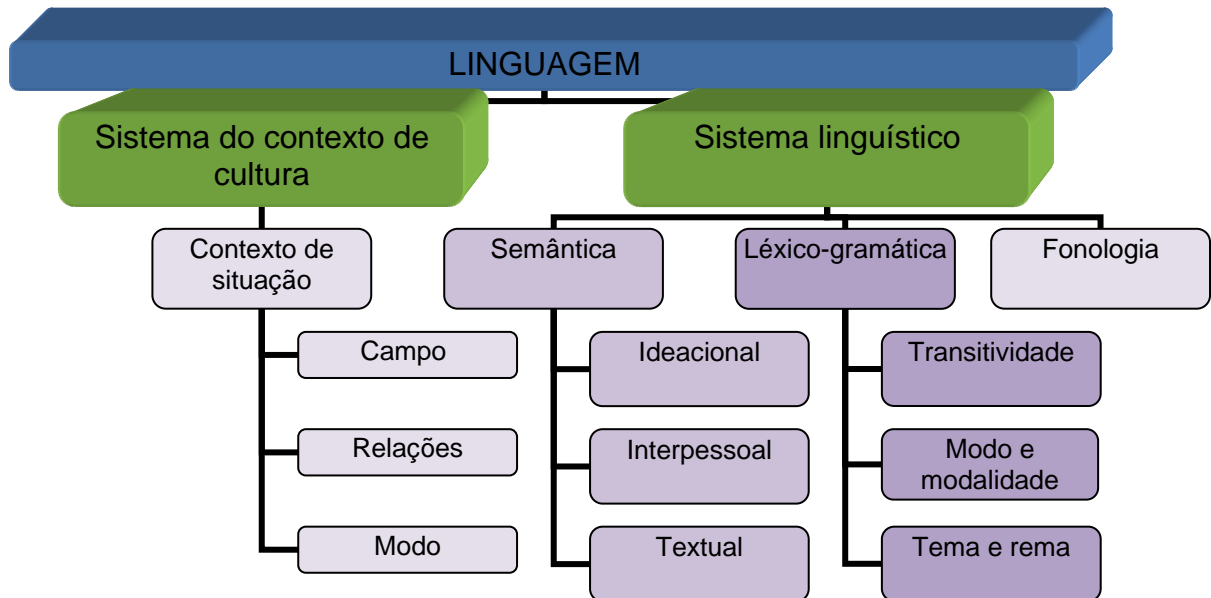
LINGUAGEM

Sistema do contexto de cultura

Sistema linguístico

Contexto de situação

Campo

Relações

Modo

Semântica

Ideacional

Interpessoal

Textual

Léxico-gramática

Transitividade

Modo e modalidade

Tema e rema

Fonologia